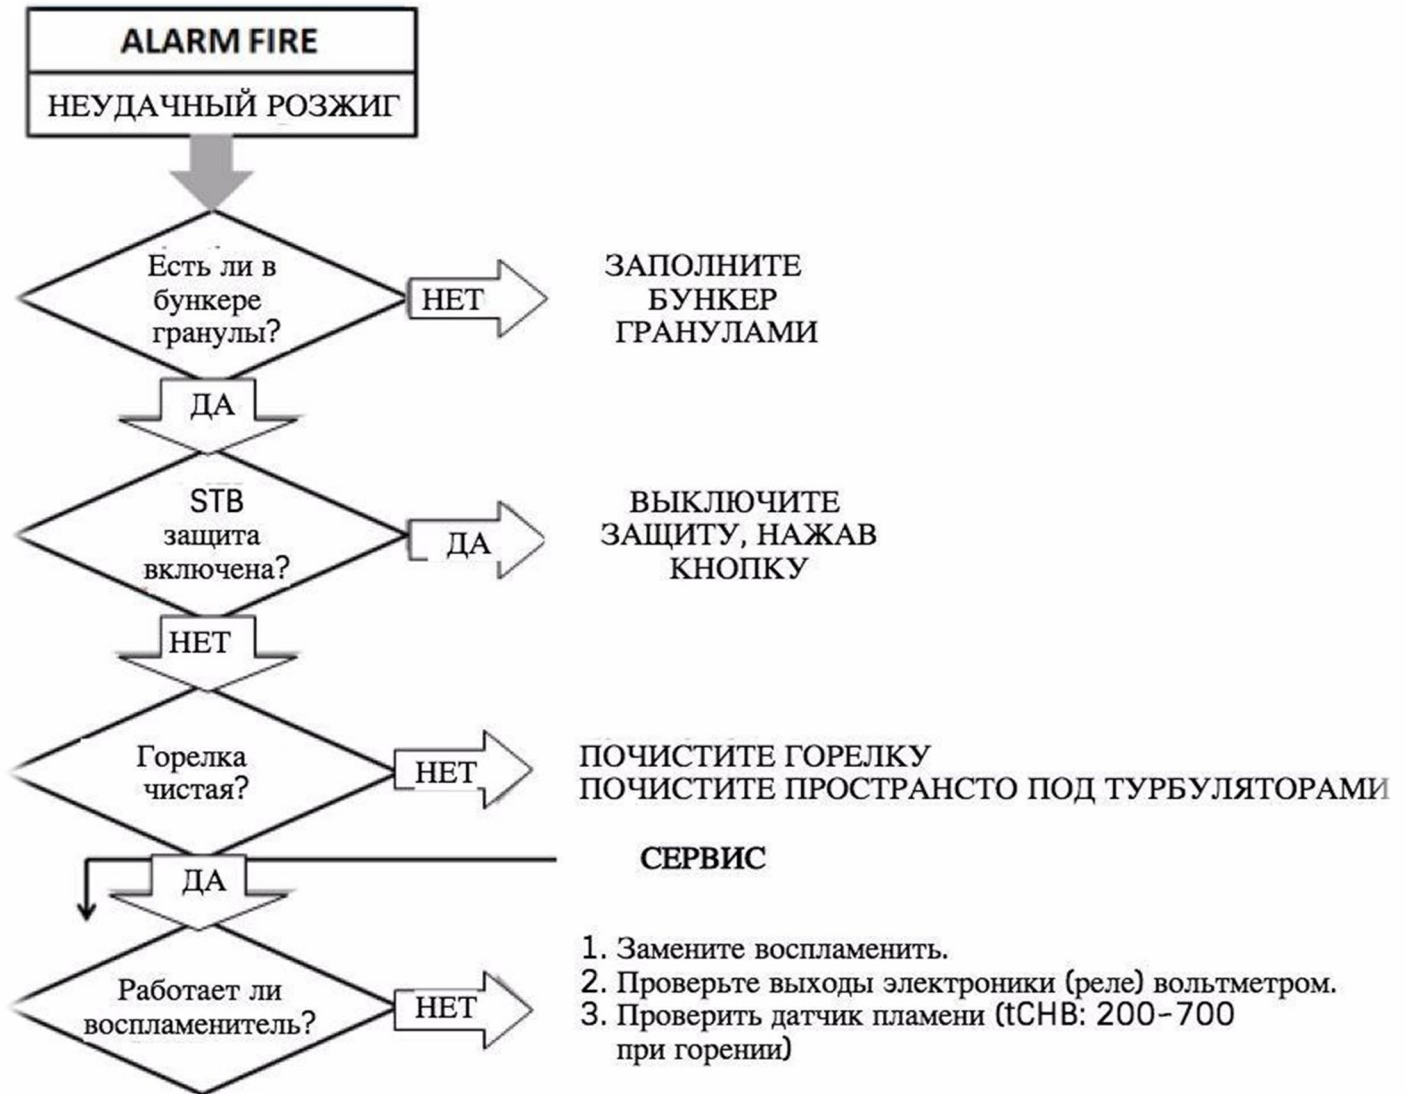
ALARM FIRE

НЕУДАЧНЫЙ РОЗЖИГ

Есть ли в бункере гранулы?

НЕТ

ЗАПОЛНИТЕ БУНКЕР ГРАНУЛАМИ

ДА

STB защита включена?

ДА

ВЫКЛЮЧИТЕ ЗАЩИТУ, НАЖАВ КНОПКУ

НЕТ

Горелка чистая?

НЕТ

ПОЧИСТИТЕ ГОРЕЛКУ
ПОЧИСТИТЕ ПРОСТРАНСТО ПОД ТУРБУЛЯТОРАМИ

СЕРВИС

ДА

Работает ли воспламенитель?

НЕТ

1. Замените воспламенить.
2. Проверьте выходы электроники (реле) вольтметром.
3. Проверить датчик пламени (tСНВ: 200-700 при горении)